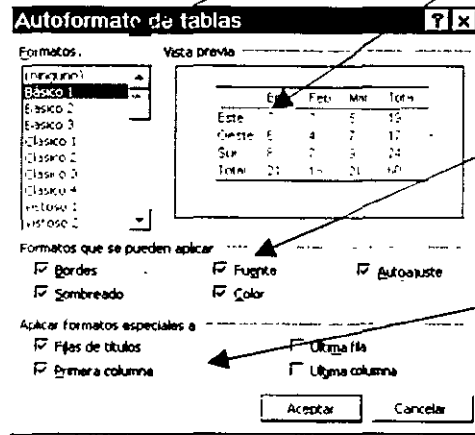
Autoformato de tablas

Formatos:

(ninguno)
Básico 1
Básico 2
Básico 3
Clásico 1
Clásico 2
Clásico 3
Clásico 4
Vistoso 1
Vistoso 2

Vista previa

| | Ene | Feb | Mar | Total |
|---|---|---|---|---|
| Este | 7 | 7 | 5 | 19 |
| Oeste | 6 | 4 | 7 | 17 |
| Sur | 8 | 7 | 9 | 24 |
| Total | 21 | 18 | 21 | 60 |

Formatos que se pueden aplicar

Bordes
Fuente
Autoajuste
Sombreado
Color

Aplicar formatos especiales a

Filas de títulos
Última fila
Primera columna
Última columna

Aceptar
Cancelar